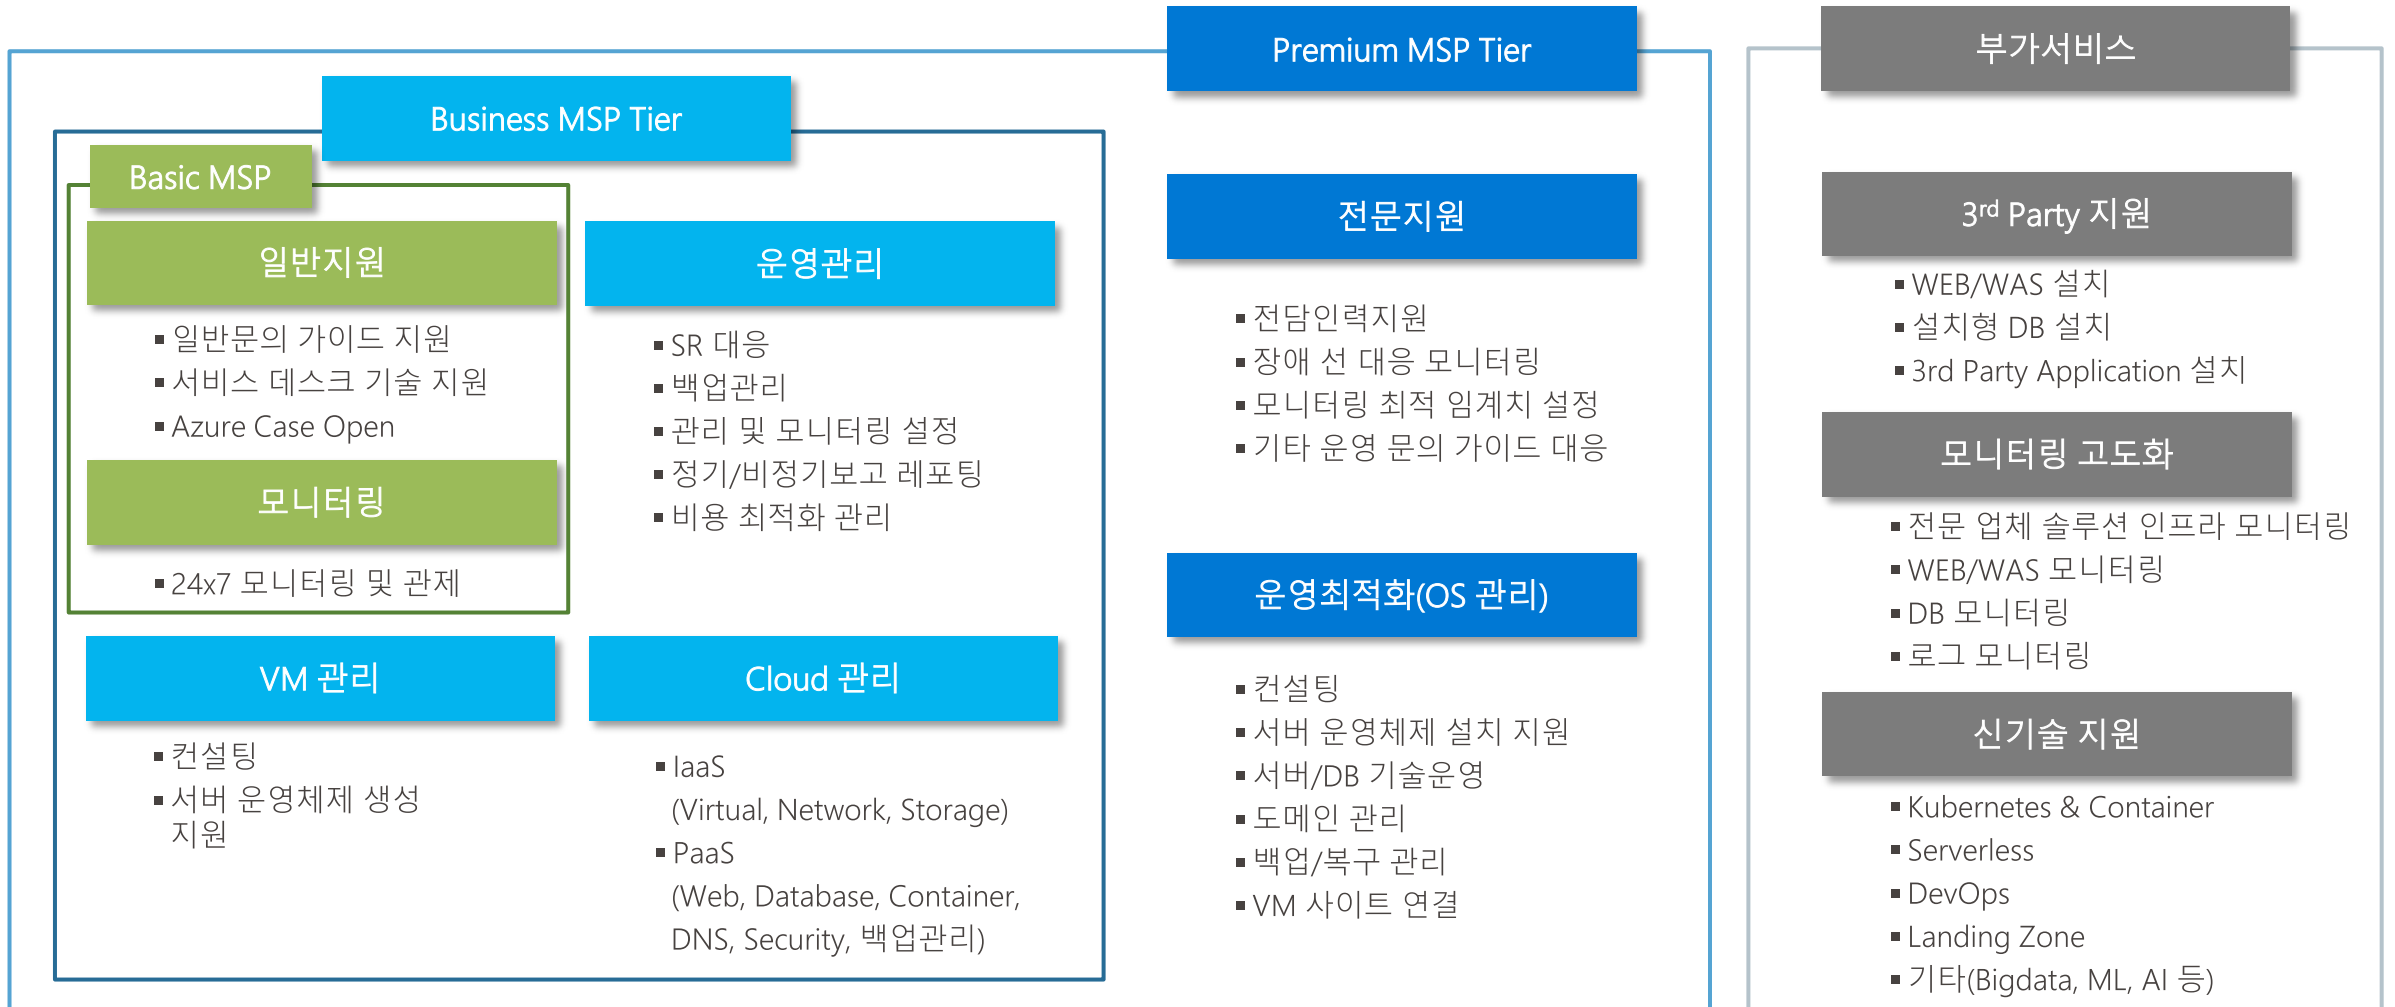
Premium MSP Tier

Business MSP Tier

Basic MSP

일반지원

▪ 일반문의 가이드 지원
▪ 서비스 데스크 기술 지원
▪ Azure Case Open

모니터링

▪ 24x7 모니터링 및 관제

운영관리

▪ SR 대응
▪ 백업관리
▪ 관리 및 모니터링 설정
▪ 정기/비정기보고 레포팅
▪ 비용 최적화 관리

VM 관리

▪ 컨설팅
▪ 서버 운영체제 생성 지원

Cloud 관리

▪ IaaS (Virtual, Network, Storage)
▪ PaaS (Web, Database, Container, DNS, Security, 백업관리)

전문지원

▪ 전담인력지원
▪ 장애 선 대응 모니터링
▪ 모니터링 최적 임계치 설정
▪ 기타 운영 문의 가이드 대응

운영최적화(OS 관리)

▪ 컨설팅
▪ 서버 운영체제 설치 지원
▪ 서버/DB 기술운영
▪ 도메인 관리
▪ 백업/복구 관리
▪ VM 사이트 연결

부가서비스

3rd Party 지원

▪ WEB/WAS 설치
▪ 설치형 DB 설치
▪ 3rd Party Application 설치

모니터링 고도화

▪ 전문 업체 솔루션 인프라 모니터링
▪ WEB/WAS 모니터링
▪ DB 모니터링
▪ 로그 모니터링

신기술 지원

▪ Kubernetes & Container
▪ Serverless
▪ DevOps
▪ Landing Zone
▪ 기타(Bigdata, ML, AI 등)